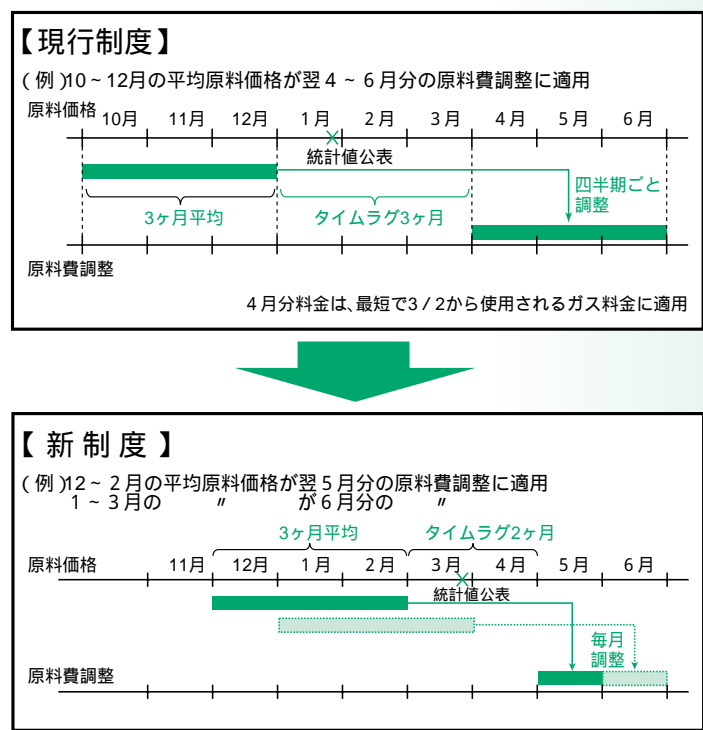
【現行制度】

(例)10~12月の平均原料価格が翌4~6月分の原料費調整に適用

原料価格

10月 11月 12月 1月 2月 3月 4月 5月 6月

統計値公表

3ヶ月平均

タイムラグ3ヶ月

四半期ごと調整

原料費調整

4月分料金は、最短で3/2から使用されるガス料金に適用

【新制度】

(例)12~2月の平均原料価格が翌5月分の原料費調整に適用
1~3月の 〃 が6月分の 〃

3ヶ月平均

タイムラグ2ヶ月

原料価格

11月 12月 1月 2月 3月 4月 5月 6月

統計値公表

毎月調整

原料費調整